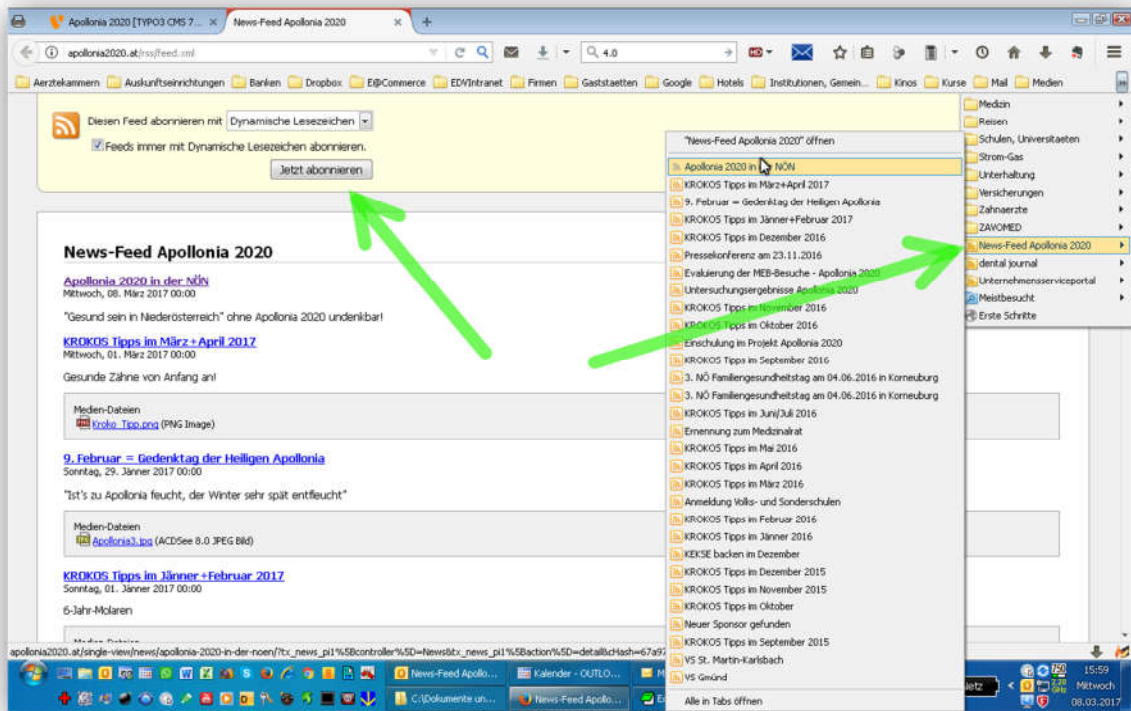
Apollonia 2020 [TYPO3 CMS 7... × News-Feed Apollonia 2020 × +

apollonia2020.at/rss/feed.xml

4.0

Aerztekammern Auskunftseinrichtungen Banken Dropbox E@Commerce EDVIntranet Firmen Gaststaetten Google Hotels Institutionen, Gemein... Kinos Kurse Mail Medien

Diesen Feed abonnieren mit Dynamische Lesezeichen

Feeds immer mit Dynamische Lesezeichen abonnieren.

Jetzt abonnieren

News-Feed Apollonia 2020

Apollonia 2020 in der NÖN
Mittwoch, 08. März 2017 00:00

"Gesund sein in Niederösterreich" ohne Apollonia 2020 undenkbar!

KROKOS Tipps im März+April 2017
Mittwoch, 01. März 2017 00:00

Gesunde Zähne von Anfang an!

Medien-Dateien
Kroko_Tipp.png (PNG Image)

9. Februar = Gedenktag der Heiligen Apollonia
Sonntag, 29. Jänner 2017 00:00

"Ist's zu Apollonia feucht, der Winter sehr spät entfleucht"

Medien-Dateien
Apollonia3.jpg (ACDSee 8.0 JPEG Bild)

KROKOS Tipps im Jänner+Februar 2017
Sonntag, 01. Jänner 2017 00:00

6-Jahr-Molaren

"News-Feed Apollonia 2020" öffnen
Apollonia 2020 in der NÖN
KROKOS Tipps im März+April 2017
9. Februar = Gedenktag der Heiligen Apollonia
KROKOS Tipps im Jänner+Februar 2017
KROKOS Tipps im Dezember 2016
Pressekonferenz am 23.11.2016
Evaluierung der MEB-Besuche - Apollonia 2020
Untersuchungsergebnisse Apollonia 2020
KROKOS Tipps im November 2016
KROKOS Tipps im Oktober 2016
Einschulung im Projekt Apollonia 2020
KROKOS Tipps im September 2016
3. NÖ Familiengesundheitstag am 04.06.2016 in Korneuburg
3. NÖ Familiengesundheitstag am 04.06.2016 in Korneuburg
KROKOS Tipps im Juni/Juli 2016
Ernennung zum Medizinalrat
KROKOS Tipps im Mai 2016
KROKOS Tipps im April 2016
KROKOS Tipps im März 2016
Anmeldung Volks- und Sonderschulen
KROKOS Tipps im Februar 2016
KROKOS Tipps im Jänner 2016
KEKSE backen im Dezember
KROKOS Tipps im Dezember 2015
KROKOS Tipps im November 2015
KROKOS Tipps im Oktober
Neuer Sponsor gefunden
KROKOS Tipps im September 2015
VS St. Martin-Karlsbach
VS Gmünd
Alle in Tabs öffnen

Medizin
Reisen
Schulen, Universitaeten
Strom-Gas
Unterhaltung
Versicherungen
Zahnaerzte
ZAVOMED
News-Feed Apollonia 2020
dental journal
Unternehmensserviceportal
Meistbesucht
Erste Schritte

apollonia2020.at/single-view/news/apollonia-2020-in-der-noen/?tx_news_pi1%5Bcontroller%5D=News&tx_news_pi1%5Baction%5D=detail&cHash=67a97

News-Feed Apollo... Kalender - OUTLO... C:\Dokumente un... News-Feed Apollo...

15:59 Mittwoch 08.03.2017